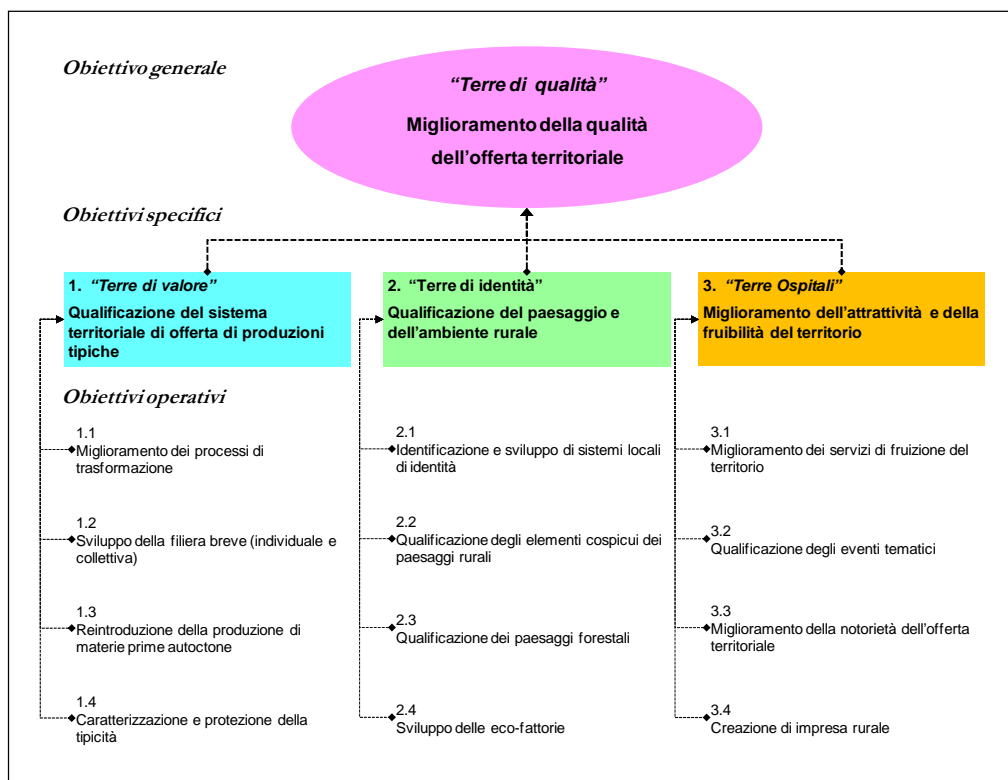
Obiettivo generale

"Terre di qualità"

Miglioramento della qualità dell'offerta territoriale

Obiettivi specifici

1. "Terre di valore"
Qualificazione del sistema territoriale di offerta di produzioni tipiche

2. "Terre di identità"
Qualificazione del paesaggio e dell'ambiente rurale

3. "Terre Ospitali"
Miglioramento dell'attrattività e della fruibilità del territorio

Obiettivi operativi

1.1
Miglioramento dei processi di trasformazione

1.2
Sviluppo della filiera breve (individuale e collettiva)

1.3
Reintroduzione della produzione di materie prime autoctone

1.4
Caratterizzazione e protezione della tipicità

2.1
Identificazione e sviluppo di sistemi locali di identità

2.2
Qualificazione degli elementi cospicui dei paesaggi rurali

2.3
Qualificazione dei paesaggi forestali

2.4
Sviluppo delle eco-fattorie

3.1
Miglioramento dei servizi di fruizione del territorio

3.2
Qualificazione degli eventi tematici

3.3
Miglioramento della notorietà dell'offerta territoriale

3.4
Creazione di impresa rurale